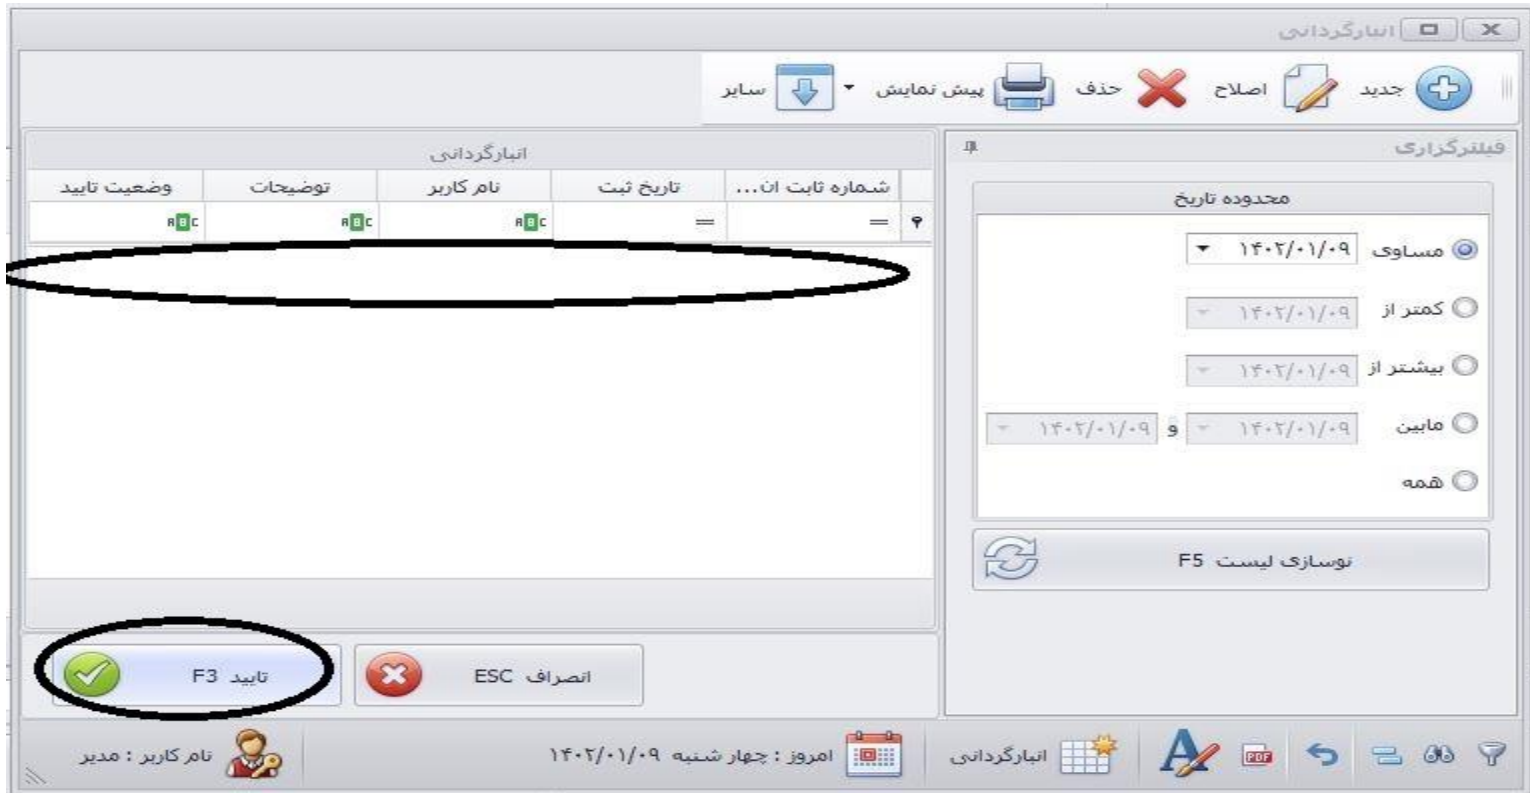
انبارگردانی

جدید اصلاح حذف پیش نمایش سایر

فیلترگزاری

محدوده تاریخ

مساوی ۱۴۰۲/۰۱/۰۹

کمتر از ۱۴۰۲/۰۱/۰۹

بیشتر از ۱۴۰۲/۰۱/۰۹

مابین ۱۴۰۲/۰۱/۰۹ و ۱۴۰۲/۰۱/۰۹

همه

نوسازی لیست F5

انبارگردانی

| شماره ثابت ان... | تاریخ ثبت | نام کاربر | توضیحات | وضعیت تایید |
|---|---|---|---|---|
| = | = | ABC | ABC | ABC |

تایید F3

انصراف ESC

انبارگردانی

امروز : چهار شنبه ۱۴۰۲/۰۱/۰۹

نام کاربر : مدیر